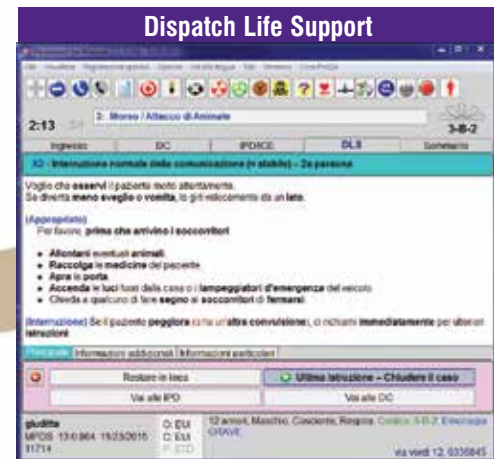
Dispatch Life Support

2:13

3: Morso / Attacco di Animale

3-B-2

| Ingresso | DC | IPD/CE | DLS | Sommario |
|---|---|---|---|---|

X2 - Interruzione normale della comunicazione (≈ stabile) – 2a persona

Voglio che osservi il paziente molto attentamente.
Se diventa meno sveglio o vomita, lo giri velocemente su un lato.

(Appropriato)
Per favore, prima che arrivino i soccorritori:

• Allontani eventuali animali.
• Raccolga le medicine del paziente.
• Apra la porta.
• Accenda le luci fuori dalla casa o i lampeggiatori d'emergenza del veicolo.
• Chieda a qualcuno di fare segno ai soccorritori di fermarsi.

(Interruzione) Se il paziente peggiora (o ha un'altra convulsione), ci richiami immediatamente per ulteriori istruzioni.

Principale | Informazioni addizionali | Informazioni particolari

Restare in linea

Ultima istruzione – Chiudere il caso

Vai alle IPD

Vai alle DC

giuditta
MPDS 13.0.964 15/23/2015
#1714

D: EUI
C: EUI
P: STD

12 anni, Maschio, Cosciente, Respira. Codice: 3-B-2, Emorragia GRAVE.

via verdi 12. 0335845